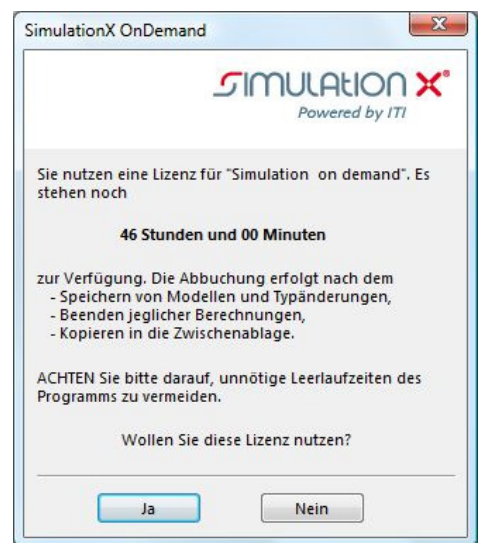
SimulationX OnDemand

SIMULATION X®
Powered by ITI

Sie nutzen eine Lizenz für "Simulation on demand". Es stehen noch

46 Stunden und 00 Minuten

zur Verfügung. Die Abbuchung erfolgt nach dem
- Speichern von Modellen und Typänderungen,
- Beenden jeglicher Berechnungen,
- Kopieren in die Zwischenablage.

ACHTEN Sie bitte darauf, unnötige Leerlaufzeiten des Programms zu vermeiden.

Wollen Sie diese Lizenz nutzen?

Ja

Nein